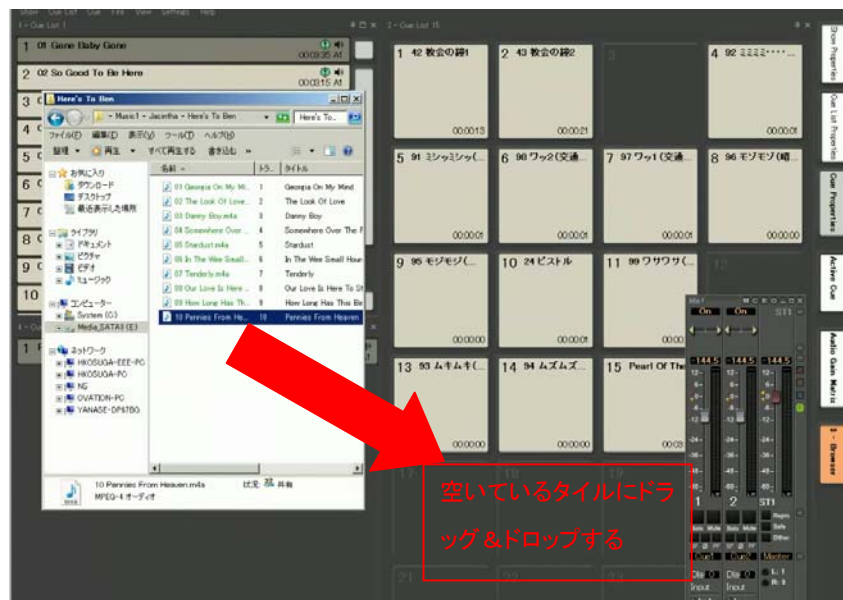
Show Cue List Cue File View Settings Help

1 - Cue List 1

1 01 Gone Baby Gone 00:03:35 At
2 02 So Good To Be Here 00:03:15 At
3
4
5
6
7
8
9
10

Here's To Ben

Music1 » Jacintha » Here's To Ben

ファイル(F) 編集(E) 表示(V) ツール(T) ヘルプ(H)

整理 ▼ 再生 ▼ すべて再生する 書き込む »

お気に入り
ダウンロード
デスクトップ
最近表示した場所

ライブラリ
ドキュメント
ピクチャ
ビデオ
ミュージック

コンピューター
System (C:)
Media_SATA1 (E:)

ネットワーク
HKOSUGA-EEE-PC
HKOSUGA-PC
NG
OVATION-PC
YANASE-DP67BG

| 名前 | トラ... | タイトル |
|---|---|---|
| 01 Georgia On My Mi... | 1 | Georgia On My Mind |
| 02 The Look Of Love... | 2 | The Look Of Love |
| 03 Danny Boy.m4a | 3 | Danny Boy |
| 04 Somewhere Over ... | 4 | Somewhere Over The R |
| 05 Stardust.m4a | 5 | Stardust |
| 06 In The Wee Small... | 6 | In The Wee Small Hour |
| 07 Tenderly.m4a | 7 | Tenderly |
| 08 Our Love Is Here ... | 8 | Our Love Is Here To St |
| 09 How Long Has Th... | 9 | How Long Has This Be |
| 10 Pennies From He... | 10 | Pennies From Heaven |

10 Pennies From Heaven.m4a 状態: 共有
MPEG-4 オーディオ

2 - Cue List 15

1 42 教会の鐘1 00:00:13
2 43 教会の鐘2 00:00:21
4 92 ミミミミ・・・・ 00:00:01
5 91 ミシッミシッ(... 00:00:01
6 98 ワッ2(交通... 00:00:01
7 97 ワッ1(交通... 00:00:01
8 96 モゾモゾ(暗... 00:00:01
9 95 モジモジ(... 00:00:01
10 24 ピストル 00:00:01
11 99 ワサワサ(... 00:00:00
13 93 ムキムキ(... 00:00:00
14 94 ムズムズ... 00:00:00
15 Pearl Of The... 00:00:00

Show Properties
Cue List Properties
Cue Properties
Active Cue
Audio Gain Matrix
1 - Browser

Mix1
On On ST1
-144.5 -144.5 -144.5
1 2 ST1
Solo Mute Solo Mute
Master

空いているタイルにドラッグ＆ドロップする